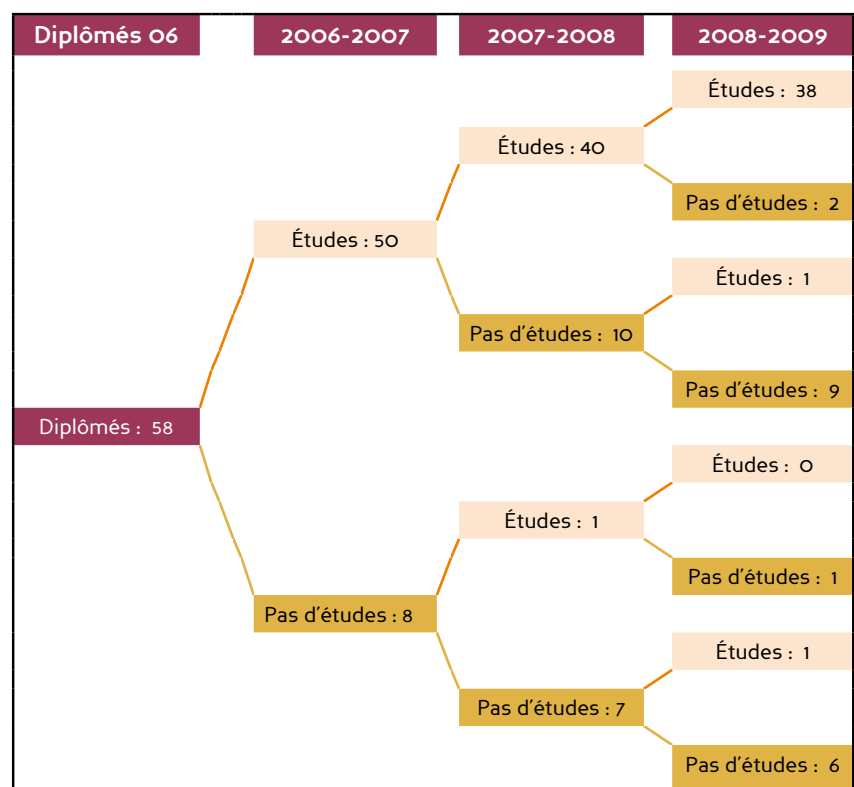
Diplômés 06

2006-2007

2007-2008

2008-2009

Études : 38

Études : 40

Pas d'études : 2

Études : 50

Études : 1

Pas d'études : 10

Pas d'études : 9

Diplômés : 58

Études : 0

Études : 1

Pas d'études : 1

Pas d'études : 8

Études : 1

Pas d'études : 7

Pas d'études : 6